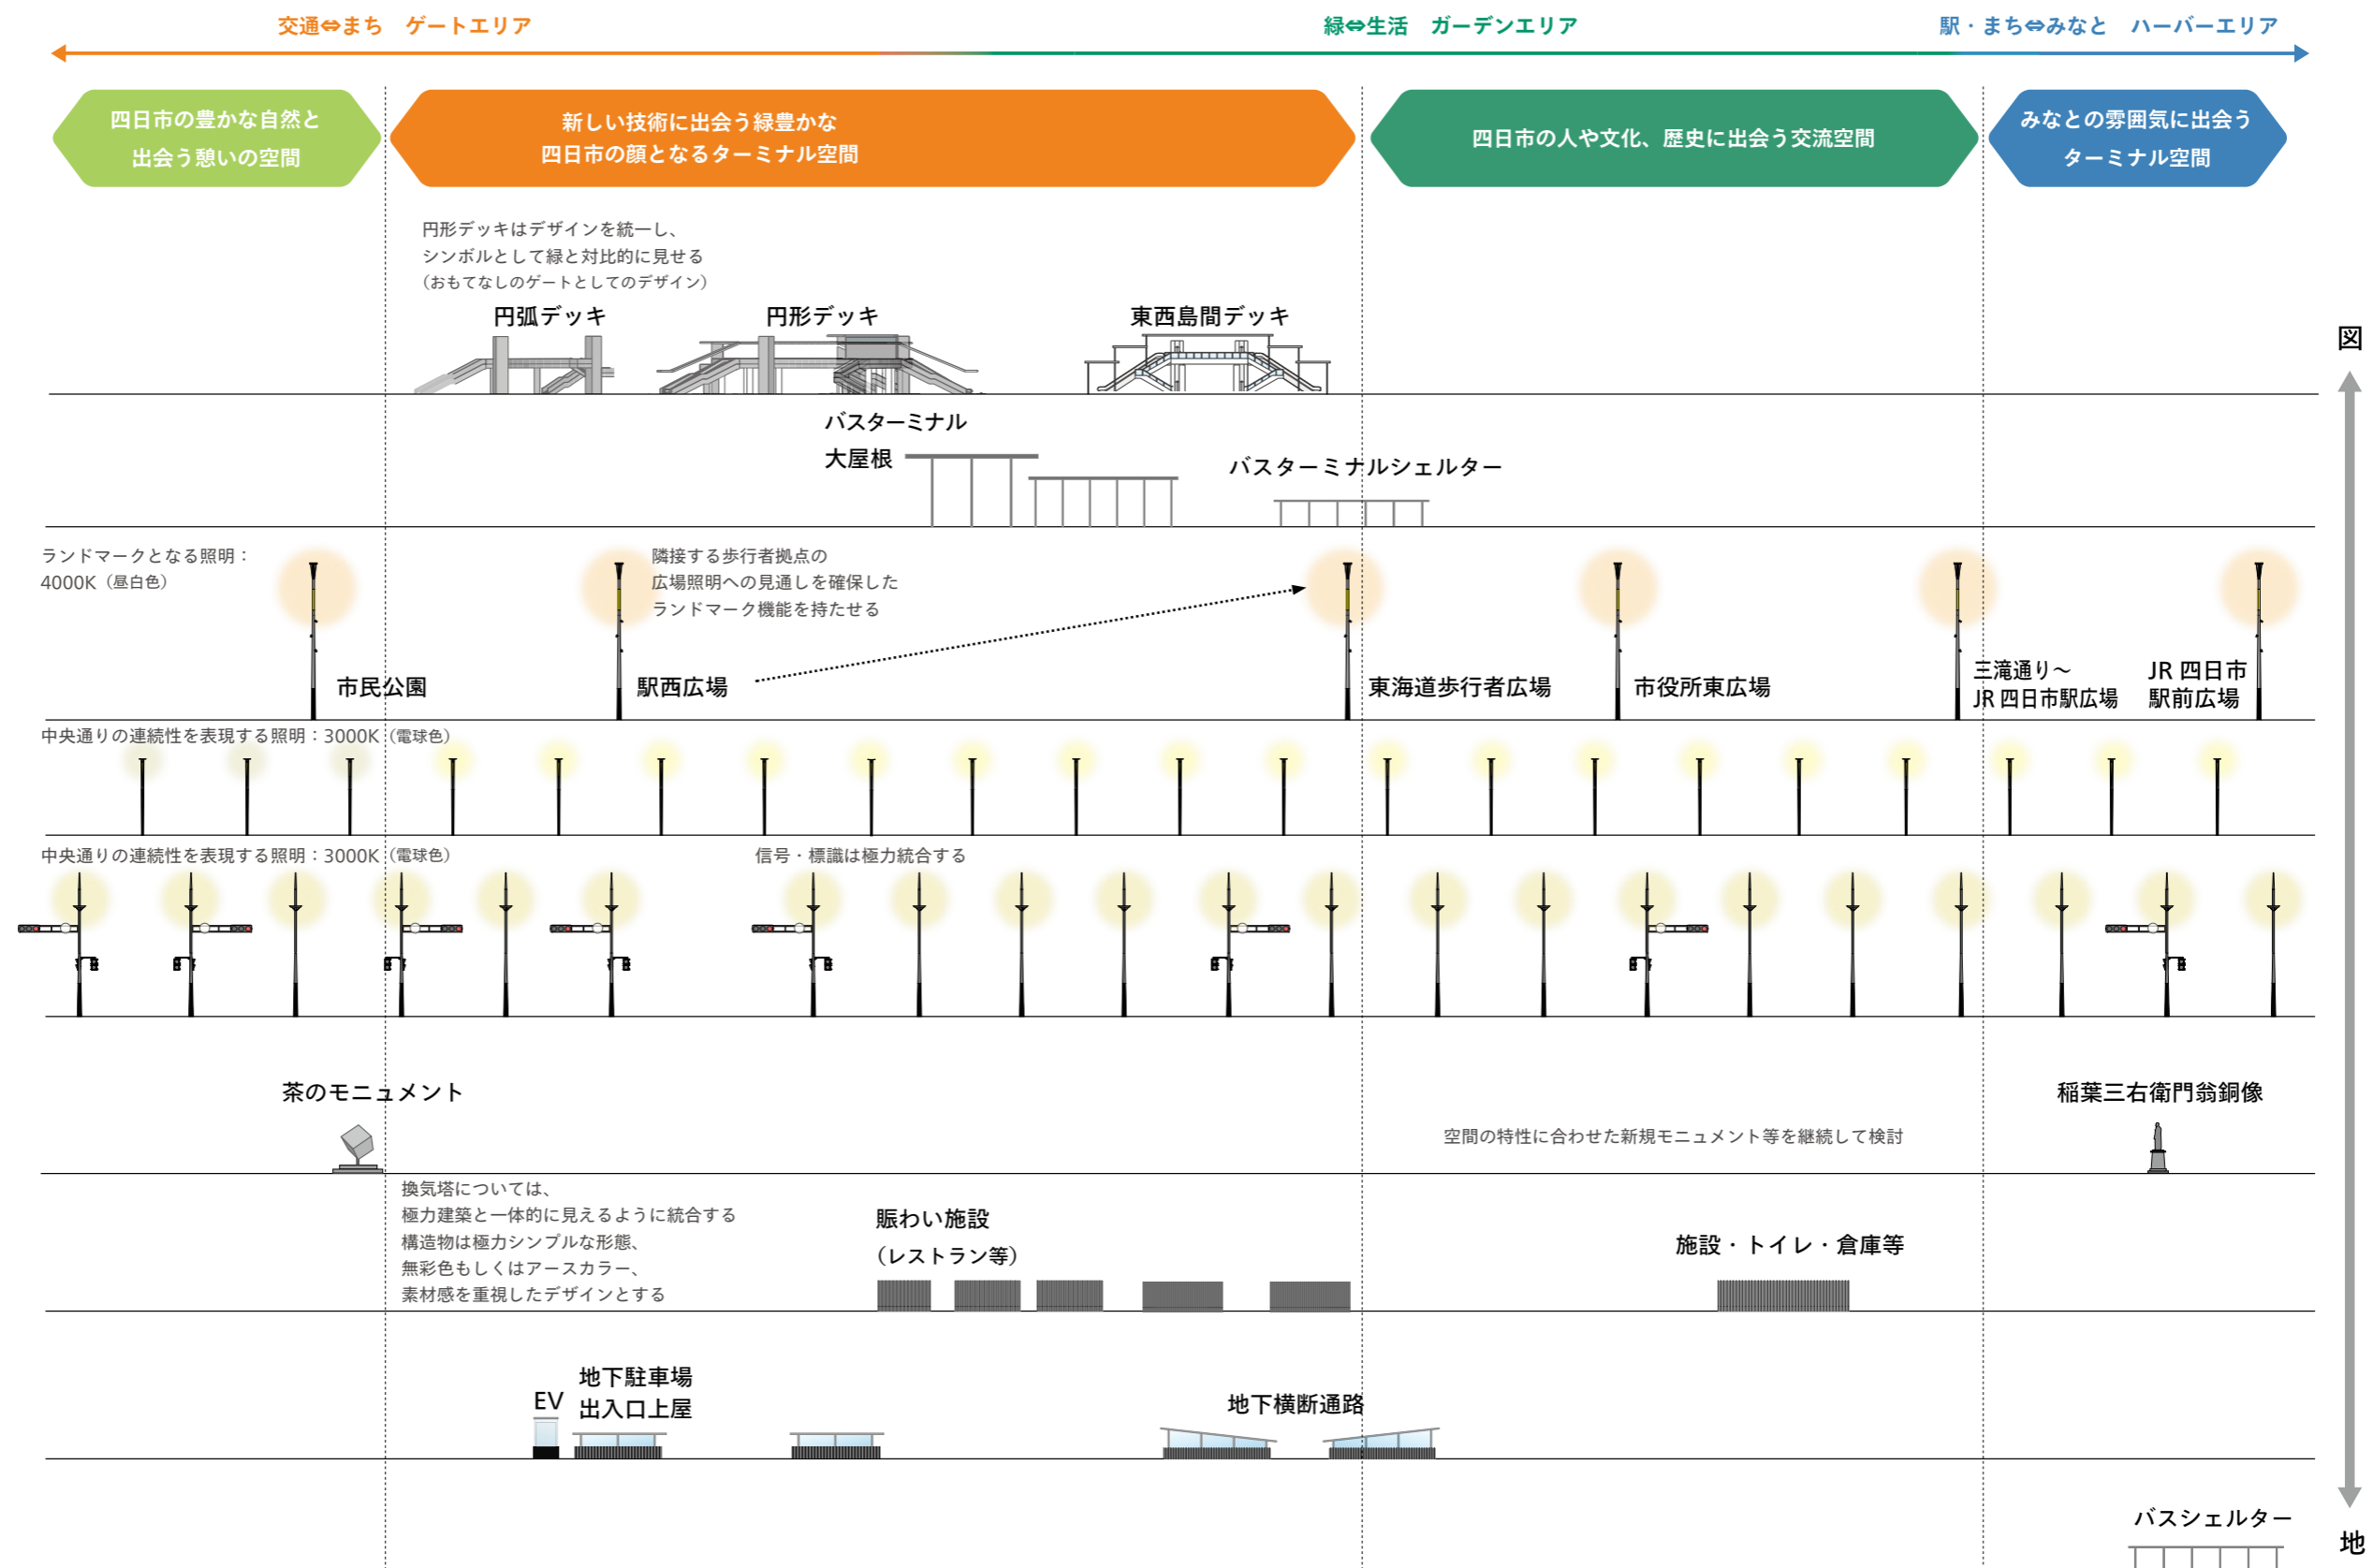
交通⇔まち　ゲートエリア

緑⇔生活　ガーデンエリア

駅・まち⇔みなと　ハーバーエリア

四日市の豊かな自然と出会う憩いの空間

新しい技術に出会う緑豊かな四日市の顔となるターミナル空間

四日市の人や文化、歴史に出会う交流空間

みなとの雰囲気に出会うターミナル空間

円形デッキはデザインを統一し、シンボルとして緑と対比的に見せる（おもてなしのゲートとしてのデザイン）

円弧デッキ

円形デッキ

東西島間デッキ

図

バスターミナル大屋根

バスターミナルシェルター

ランドマークとなる照明：4000K（昼白色）

隣接する歩行者拠点の広場照明への見通しを確保したランドマーク機能を持たせる

市民公園

駅西広場

東海道歩行者広場

市役所東広場

三滝通り～JR 四日市駅広場

JR 四日市駅前広場

中央通りの連続性を表現する照明：3000K（電球色）

中央通りの連続性を表現する照明：3000K（電球色）

信号・標識は極力統合する

茶のモニュメント

稲葉三右衛門翁銅像

空間の特性に合わせた新規モニュメント等を継続して検討

換気塔については、極力建築と一体的に見えるように統合する構造物は極力シンプルな形態、無彩色もしくはアースカラー、素材感を重視したデザインとする

賑わい施設（レストラン等）

施設・トイレ・倉庫等

EV

地下駐車場出入口上屋

地下横断通路

バスシェルター

地